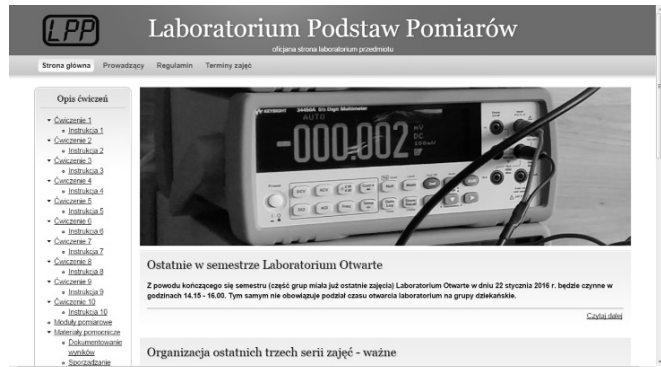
LPP

Laboratorium Podstaw Pomiarów

oficjalna strona laboratorium przedmiotu

Strona główna Prowadzący Regulamin Terminy zajęć

Opis ćwiczeń

- Ćwiczenie 1
  - Instrukcja 1
- Ćwiczenie 2
  - Instrukcja 2
- Ćwiczenie 3
  - Instrukcja 3
- Ćwiczenie 4
  - Instrukcja 4
- Ćwiczenie 5
  - Instrukcja 5
- Ćwiczenie 6
  - Instrukcja 6
- Ćwiczenie 7
  - Instrukcja 7
- Ćwiczenie 8
  - Instrukcja 8
- Ćwiczenie 9
  - Instrukcja 9
- Ćwiczenie 10
  - Instrukcja 10
- Moduły pomiarowe
- Materiały pomocnicze
  - Dokumentowanie wyników
  - Sporządzanie

KEYSIGHT 34450A 5½ Digit Multimeter

AUTO

-000.002 mV DC

Ostatnie w semestrze Laboratorium Otwarte

Z powodu kończącego się semestru (część grup miała już ostatnie zajęcia) Laboratorium Otwarte w dniu 22 stycznia 2016 r. będzie czynne w godzinach 14.15 - 16.00. Tym samym nie obowiązuje podział czasu otwarcia laboratorium na grupy dziekańskie.

Czytaj dalej

Organizacja ostatnich trzech serii zajęć - ważne